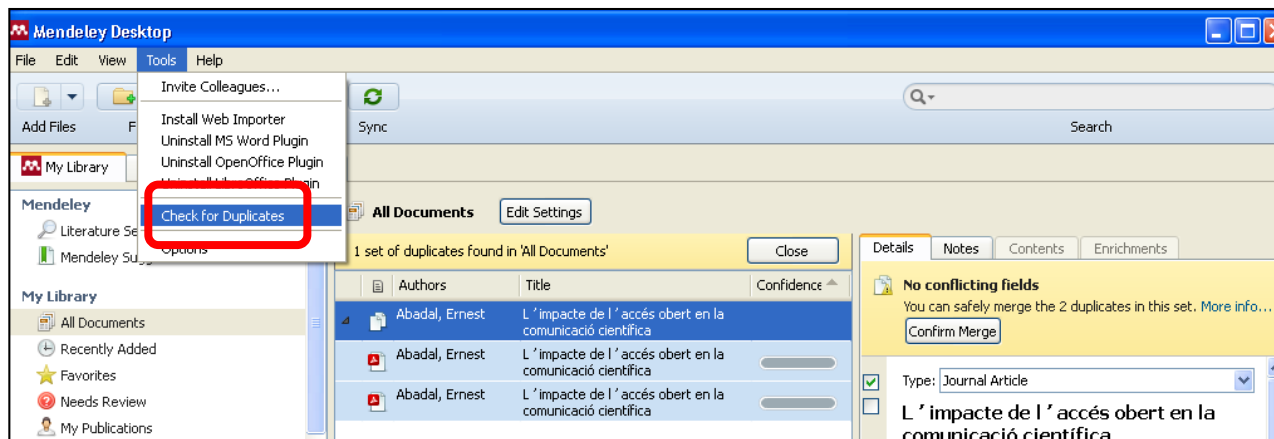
Mendeley Desktop

File Edit View Tools Help

Invite Colleagues...
Install Web Importer
Uninstall MS Word Plugin
Uninstall OpenOffice Plugin
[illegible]
Check for Duplicates
Options

Add Files F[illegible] Sync Search

My Library

Mendeley
Literature Se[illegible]
Mendeley Sug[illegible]

My Library
All Documents
Recently Added
Favorites
Needs Review
My Publications

All Documents Edit Settings

1 set of duplicates found in 'All Documents' Close

| | Authors | Title | Confidence |
|---|---|---|---|
| | Abadal, Ernest | L ' impacte de l ' accés obert en la comunicació científica | |
| | Abadal, Ernest | L ' impacte de l ' accés obert en la comunicació científica | |
| | Abadal, Ernest | L ' impacte de l ' accés obert en la comunicació científica | |

Details Notes Contents Enrichments

No conflicting fields
You can safely merge the 2 duplicates in this set. More info...
Confirm Merge

Type: Journal Article

L ' impacte de l ' accés obert en la comunicació científica